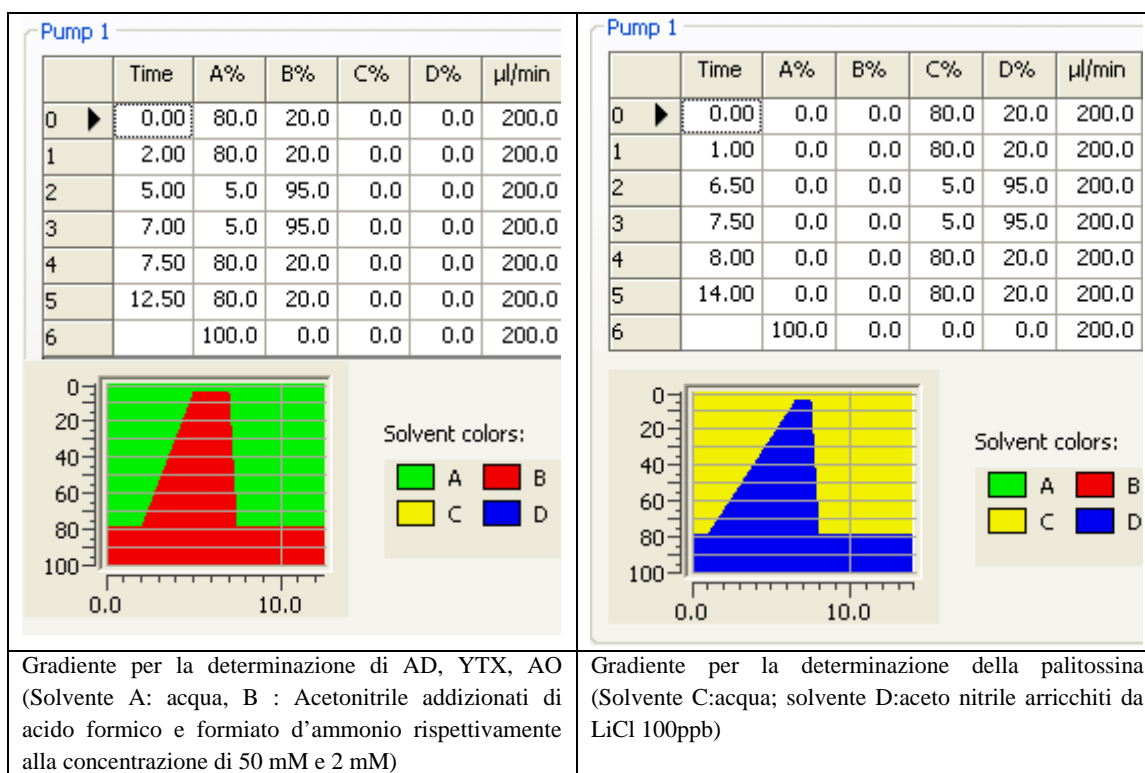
Pump 1

| | Time | A% | B% | C% | D% | µl/min |
|---|---|---|---|---|---|---|
| 0 ▶ | 0.00 | 80.0 | 20.0 | 0.0 | 0.0 | 200.0 |
| 1 | 2.00 | 80.0 | 20.0 | 0.0 | 0.0 | 200.0 |
| 2 | 5.00 | 5.0 | 95.0 | 0.0 | 0.0 | 200.0 |
| 3 | 7.00 | 5.0 | 95.0 | 0.0 | 0.0 | 200.0 |
| 4 | 7.50 | 80.0 | 20.0 | 0.0 | 0.0 | 200.0 |
| 5 | 12.50 | 80.0 | 20.0 | 0.0 | 0.0 | 200.0 |
| 6 | | 100.0 | 0.0 | 0.0 | 0.0 | 200.0 |

0
20
40
60
80
100
0.0
10.0

Solvent colors:
A B
C D

Gradiente per la determinazione di AD, YTX, AO (Solvente A: acqua, B : Acetonitrile addizionati di acido formico e formiato d'ammonio rispettivamente alla concentrazione di 50 mM e 2 mM)

Pump 1

| | Time | A% | B% | C% | D% | µl/min |
|---|---|---|---|---|---|---|
| 0 ▶ | 0.00 | 0.0 | 0.0 | 80.0 | 20.0 | 200.0 |
| 1 | 1.00 | 0.0 | 0.0 | 80.0 | 20.0 | 200.0 |
| 2 | 6.50 | 0.0 | 0.0 | 5.0 | 95.0 | 200.0 |
| 3 | 7.50 | 0.0 | 0.0 | 5.0 | 95.0 | 200.0 |
| 4 | 8.00 | 0.0 | 0.0 | 80.0 | 20.0 | 200.0 |
| 5 | 14.00 | 0.0 | 0.0 | 80.0 | 20.0 | 200.0 |
| 6 | | 100.0 | 0.0 | 0.0 | 0.0 | 200.0 |

0
20
40
60
80
100
0.0
10.0

Solvent colors:
A B
C D

Gradiente per la determinazione della palitossina (Solvente C:acqua; solvente D:aceto nitrile arricchiti da LiCl 100ppb)